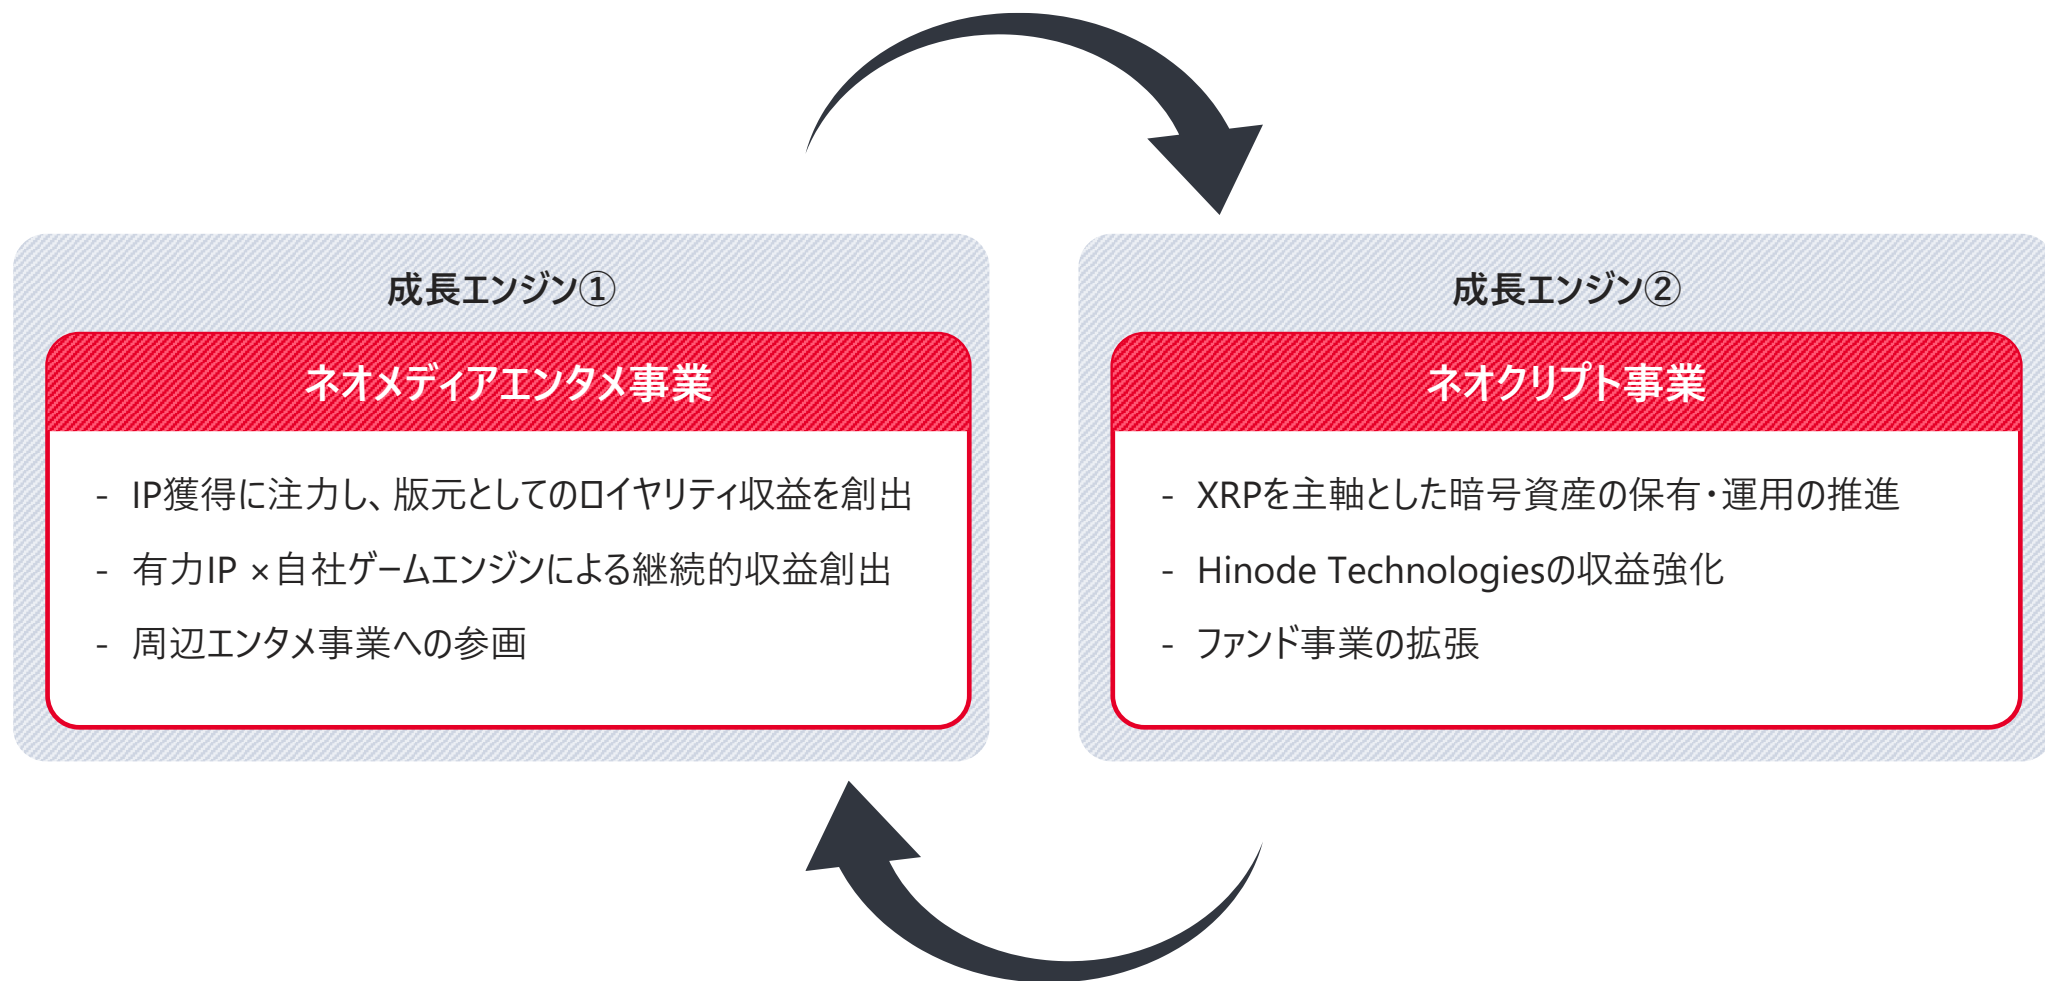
成長エンジン①

ネオメディアエンタメ事業

- IP獲得に注力し、版元としてのロイヤリティ収益を創出
- 有力IP ×自社ゲームエンジンによる継続的収益創出
- 周辺エンタメ事業への参画

成長エンジン②

ネオクリプト事業

- XRPを主軸とした暗号資産の保有・運用の推進
- Hinode Technologiesの収益強化
- ファンド事業の拡張